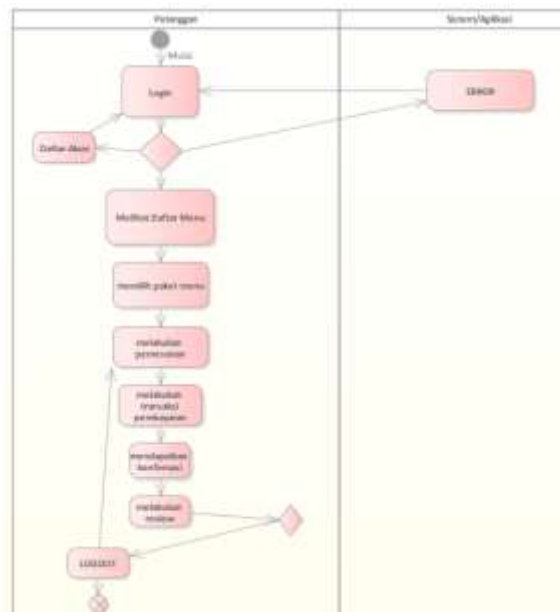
Pelanggan

Sistem/Aplikasi

Mulai

Login

ERROR

Daftar Akun

Melihat Daftar Menu

memilih paket menu

melakukan pemesanan

melakukan transaksi pembayaran

mendapatkan konfirmasi

melakukan review

LOGOUT